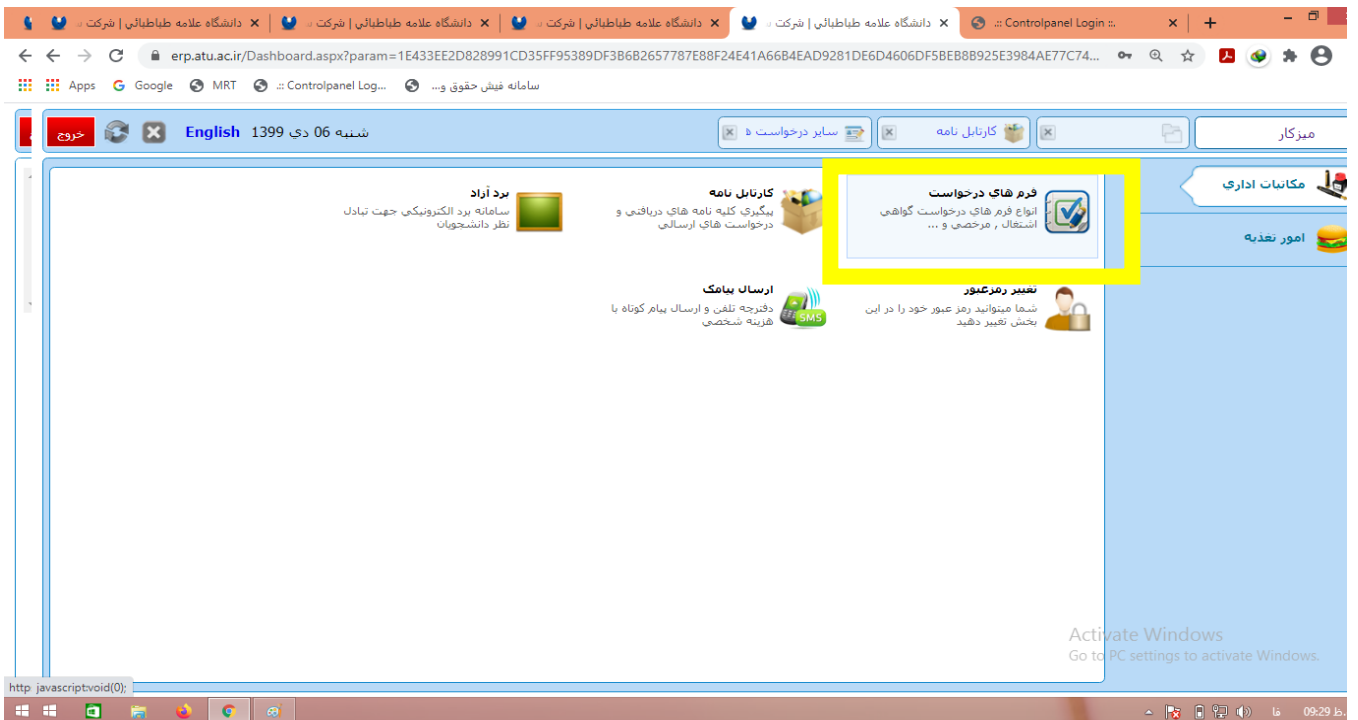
دانشگاه علامه طباطبائي | شركت ×
دانشگاه علامه طباطبائي | شركت ×
دانشگاه علامه طباطبائي | شركت ×
دانشگاه علامه طباطبائي | شركت ×
:: Controlpanel Login :: ×
+

erp.atu.ac.ir/Dashboard.aspx?param=1E433EE2D828991CD35FF95389DF3B6B2657787E88F24E41A66B4EAD9281DE6D4606DF5BEB8B925E3984AE77C74...

Apps Google MRT :: Controlpanel Log... سامانه فیش حقوق و...

خروج English 1399 شنبه 06 دی

سایر درخواست ه
کارتابل نامه
میزکار

مکاتبات اداري
امور تغذيه

فرم هاي درخواست
انواع فرم هاي درخواست گواهي اشتغال , مرخصي و ...

کارتابل نامه
پيگيري کليه نامه هاي دريافتي و درخواست هاي ارسالي

برد آزاد
سامانه برد الکترونيکي جهت تبادل نظر دانشجويان

تغيير رمزعبور
شما ميتوانيد رمز عبور خود را در اين بخش تغيير دهيد

ارسال پيامک
دفترچه تلفن و ارسال پيام کوتاه با هزينه شخصي

SMS

Activate Windows
Go to PC settings to activate Windows.

http javascript:void(0);

09:29 ق.ظ فا